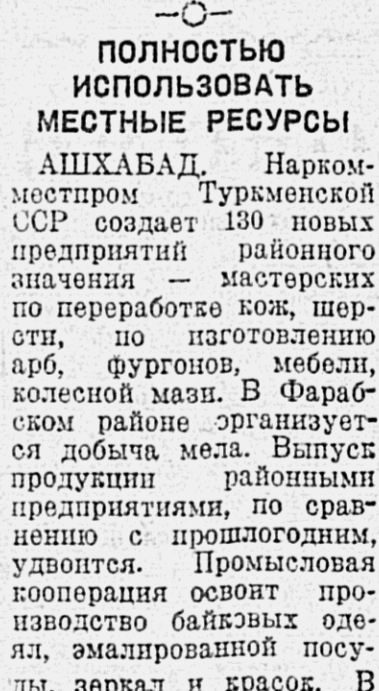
—○—

ПОЛНОСТЬЮ ИСПОЛЬЗОВАТЬ МЕСТНЫЕ РЕСУРСЫ

АШХАБАД. Наркомместпром Туркменской ССР создает 130 новых предприятий районного значения — мастерских по переработке кож, шерсти, по изготовлению арб, фургонов, мебели, колесной мази. В Фарабском районе организуется добыча мела. Выпуск продукции районными предприятиями, по сравнению с прошлогодним, удвоится. Промысловая кооперация освоит производство байковых одеял, эмалированной посуды, зеркал и красок. В